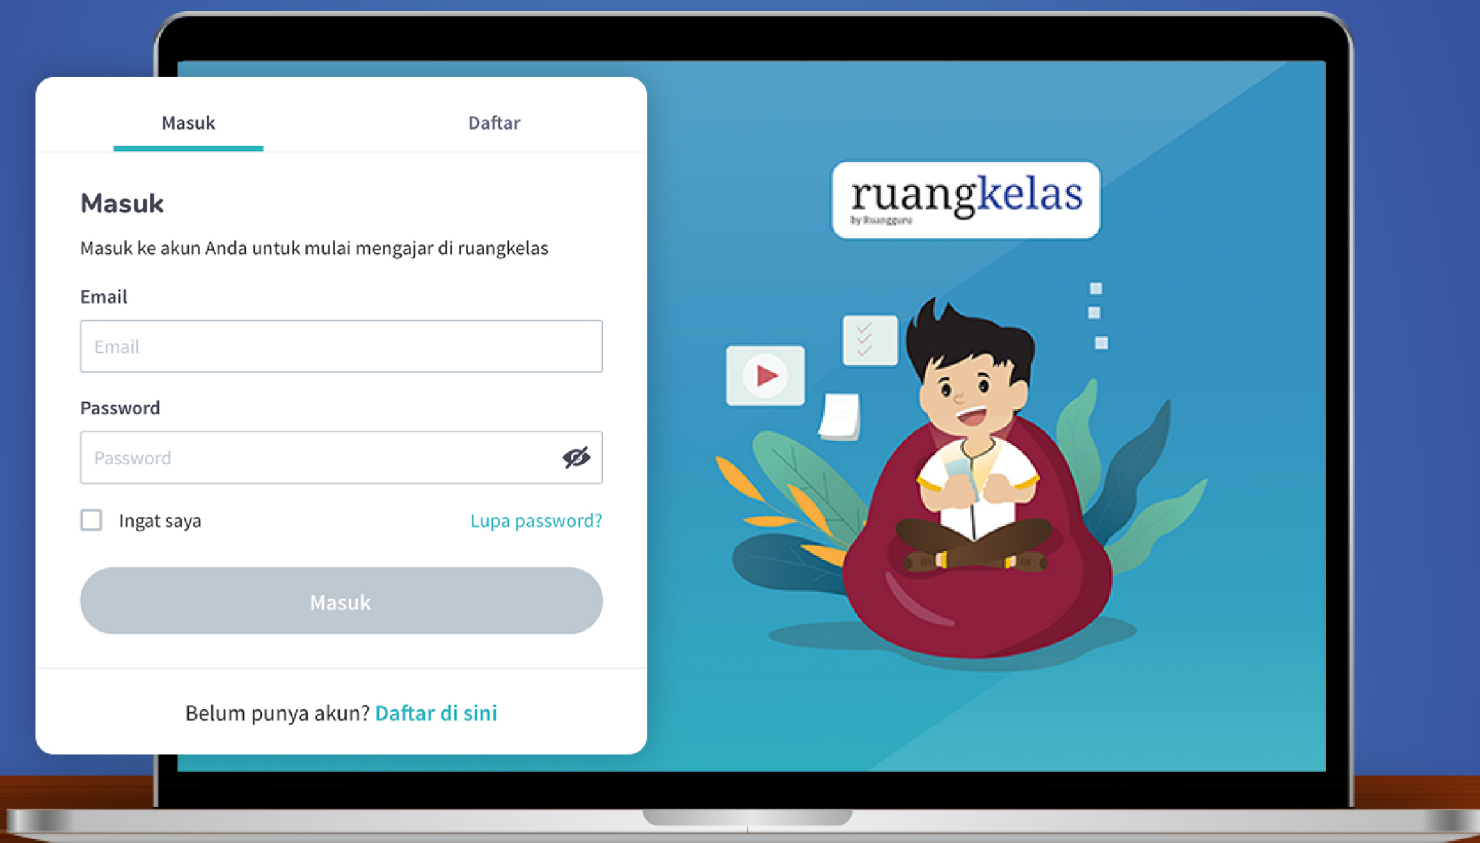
Masuk

Daftar

Masuk

Masuk ke akun Anda untuk mulai mengajar di ruangkelas

Email

Email

Password

Password

Ingat saya

Lupa password?

Masuk

Belum punya akun? Daftar di sini

ruangkelas
by Ruangguru